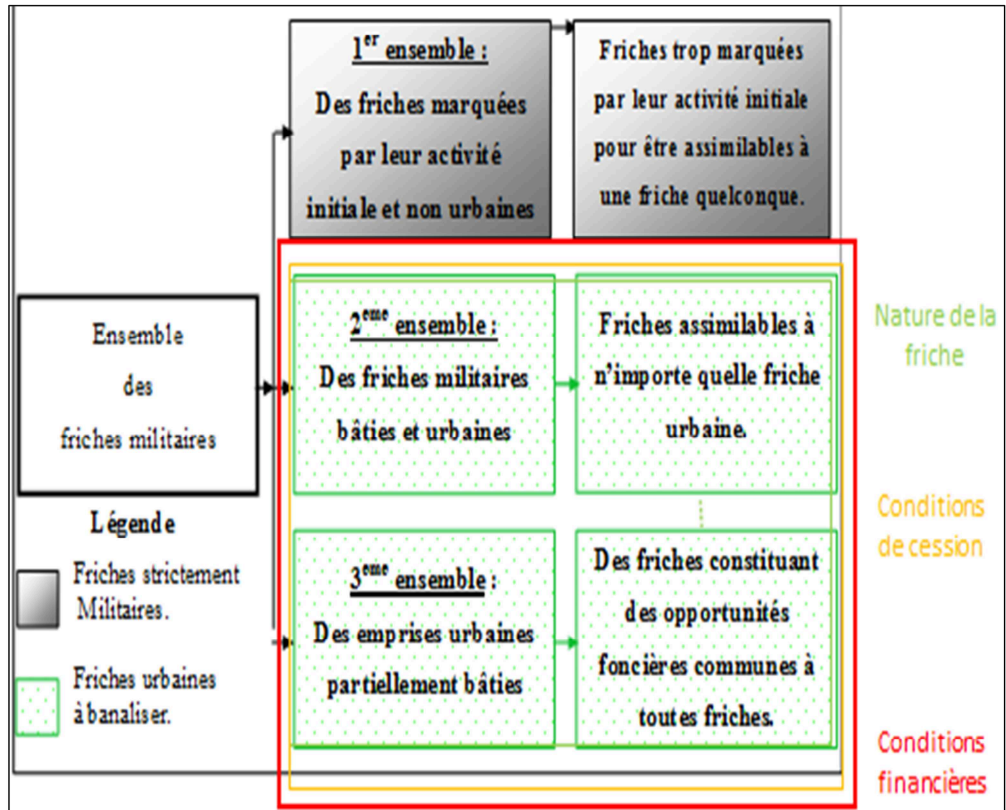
$1^{er}$ ensemble :
Des friches marquées par leur activité initiale et non urbaines

Friches trop marquées par leur activité initiale pour être assimilables à une friche quelconque.

Ensemble des friches militaires

$2^{eme}$ ensemble :
Des friches militaires bâties et urbaines

Friches assimilables à n'importe quelle friche urbaine.

Nature de la friche

Conditions de cession

Légende

Friches strictement Militaires.

Friches urbaines à banaliser.

$3^{eme}$ ensemble :
Des emprises urbaines partiellement bâties

Des friches constituant des opportunités foncières communes à toutes friches.

Conditions financières